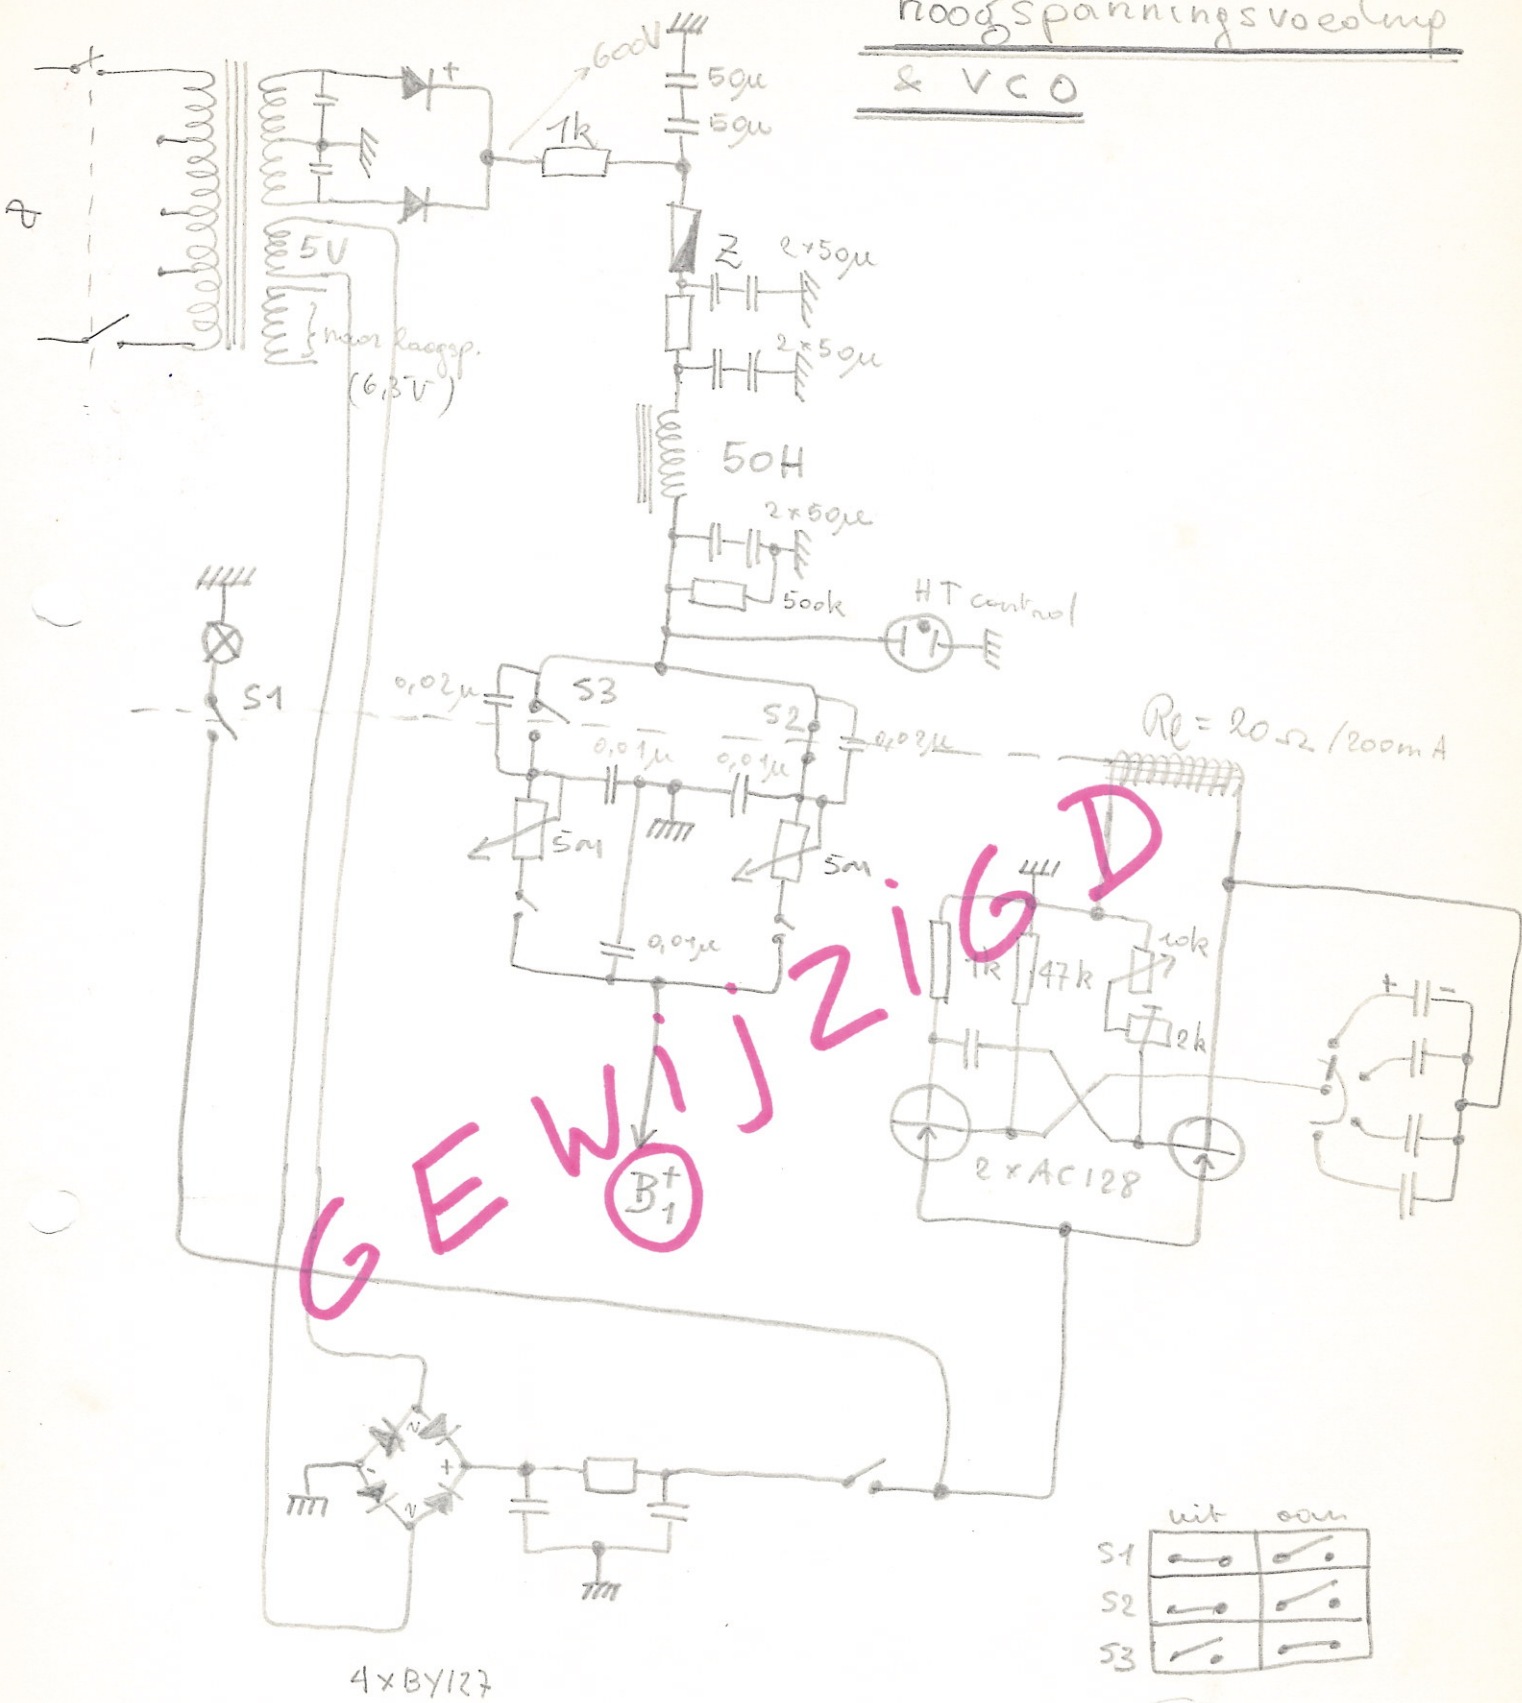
hoogspanningsvoeding & VCO

600V

$50\mu$

$50\mu$

1k

Z

$2\times50\mu$

$2\times50\mu$

5V

naar hoogsp. (6,3V)

50H

$2\times50\mu$

500k

HT control

S1

$0,02\mu$

S3

S2

$0,02\mu$

$0,01\mu$

$0,01\mu$

$R_e = 20\Omega / 200mA$

5M

5M

$0,01\mu$

1k

47k

10k

2k

$2\times AC128$

$B_1^+$

GEWIJZIGD

$4\times BY127$

| | uit | aan |
|---|---|---|
| S1 | | |
| S2 | | |
| S3 | | |